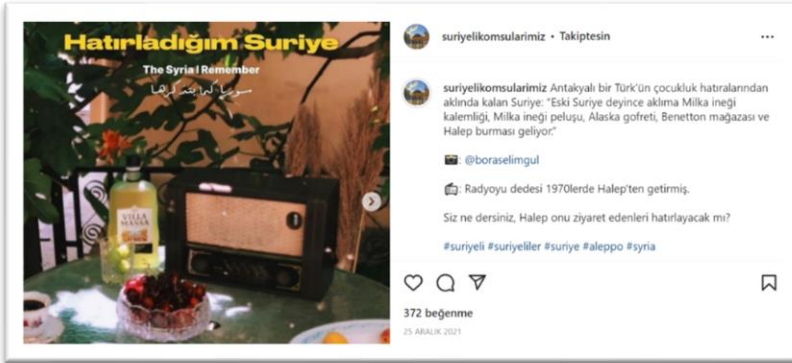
Hatırladığım Suriye

The Syria I Remember

سوريا كما أتذكرها

VILLA MASSA

suriyelikomsularimiz • Takiptesin

suriyelikomsularimiz Antakyalı bir Türk'ün çocukluk hatıralarından aklında kalan Suriye: "Eski Suriye deyince aklıma Milka ineği kalemliği, Milka ineği peluşu, Alaska gofreti, Benetton mağazası ve Halep burması geliyor."

📷: @boraselimgul

📻: Radyoyu dedesi 1970lerde Halep'ten getirmiş.

Siz ne dersiniz, Halep onu ziyaret edenleri hatırlayacak mı?

#suriyeli #suriyeliler #suriye #aleppo #syria

372 beğenme

25 ARALIK 2021